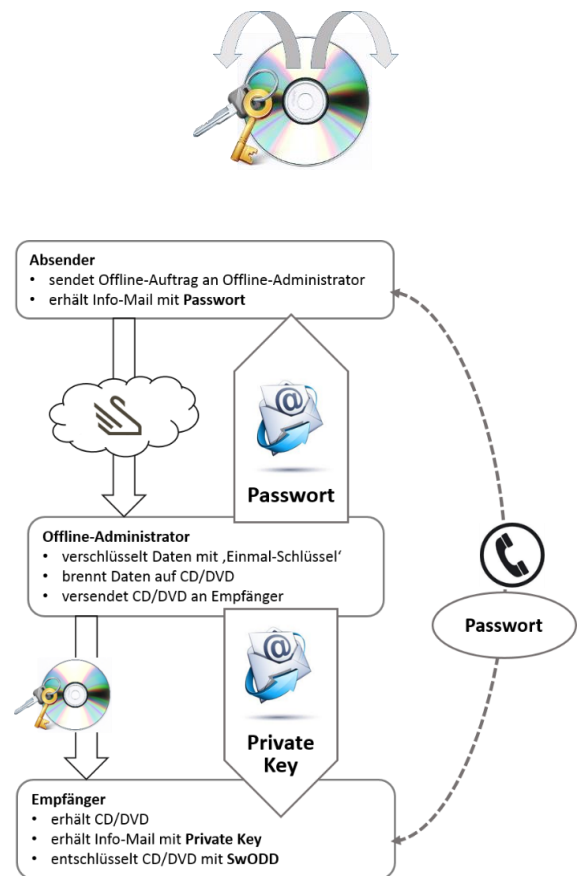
**Absender**
- sendet Offline-Auftrag an Offline-Administrator
- erhält Info-Mail mit **Passwort**

**Passwort**

**Offline-Administrator**
- verschlüsselt Daten mit ‚Einmal-Schlüssel'
- brennt Daten auf CD/DVD
- versendet CD/DVD an Empfänger

**Passwort**

**Private Key**

**Empfänger**
- erhält CD/DVD
- erhält Info-Mail mit **Private Key**
- entschlüsselt CD/DVD mit **SwODD**